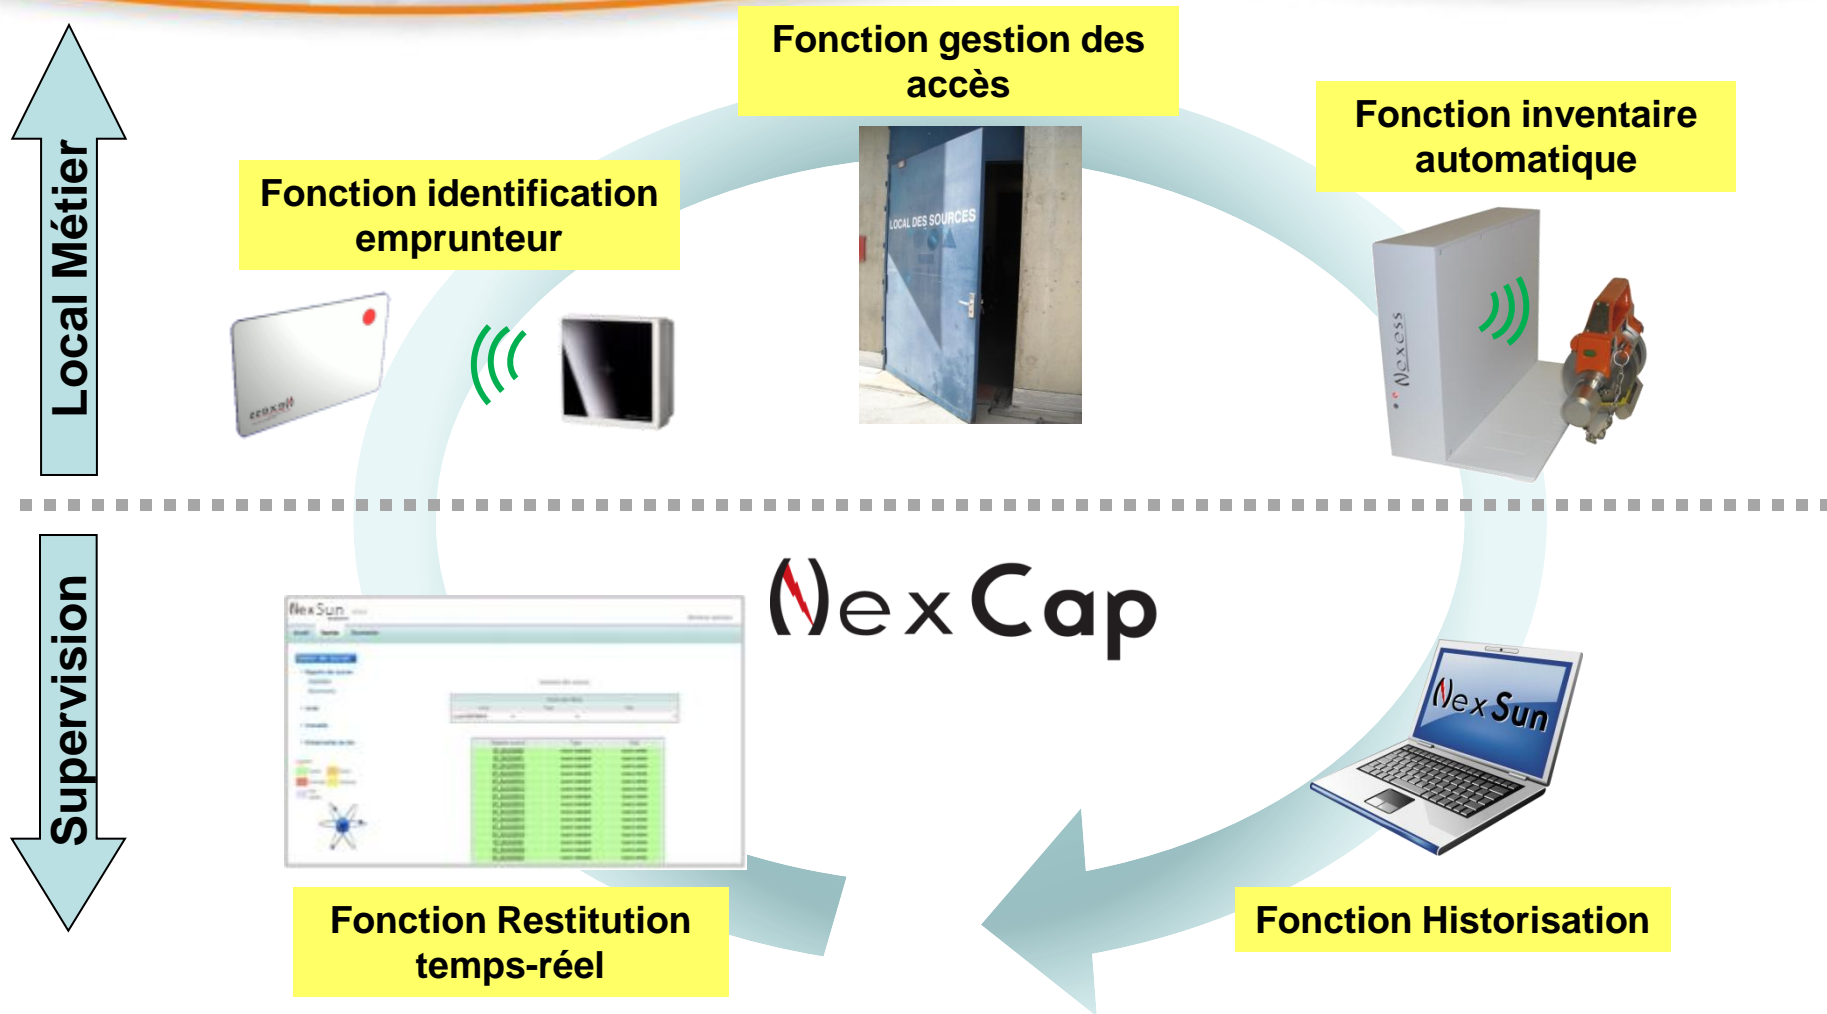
Local Métier

Fonction gestion des accès

Fonction inventaire automatique

Fonction identification emprunteur

LOCAL DES SOURCES

Nexess

Supervision

NexCap

NexSun

NexSun

Fonction Restitution temps-réel

Fonction Historisation